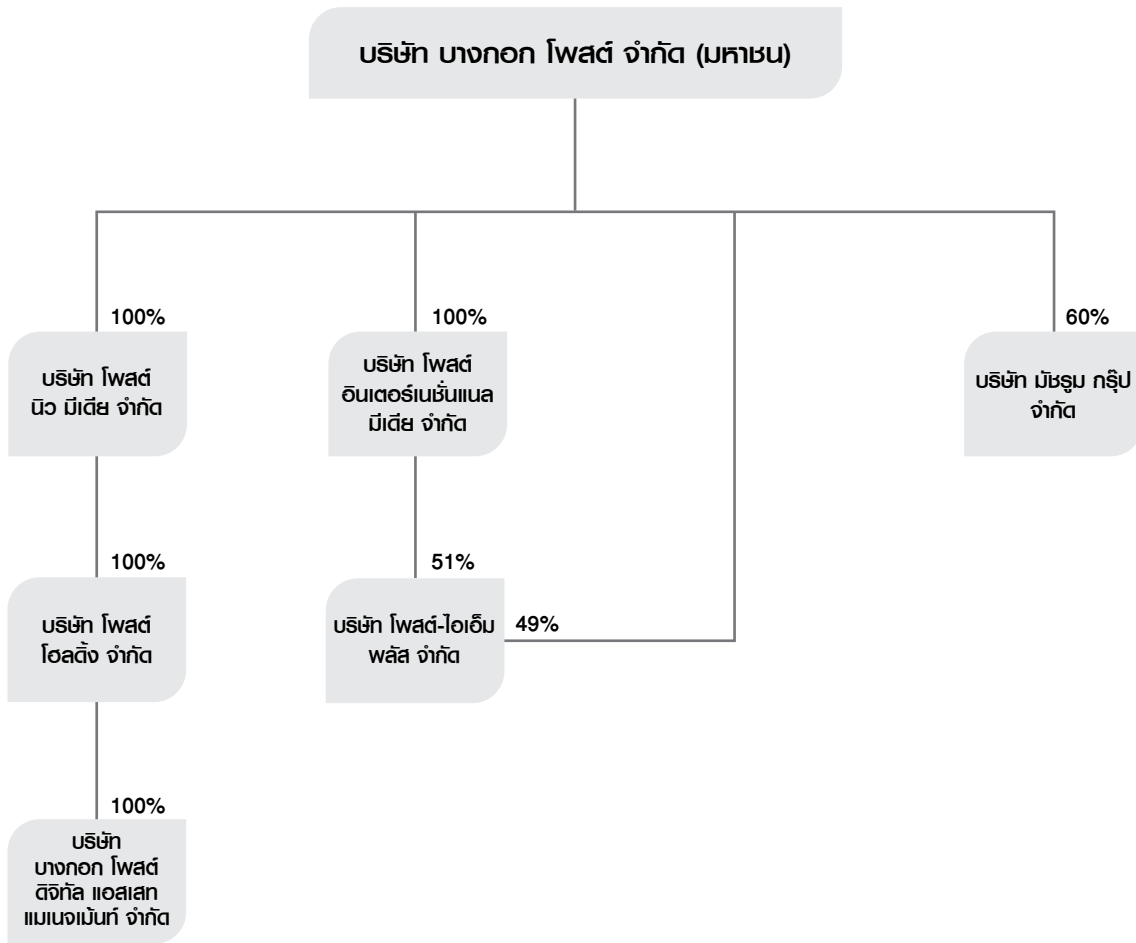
บริษัท บางกอก โพสต์ จำกัด (มหาชน)

100%

บริษัท โพสต์ นิว มีเดีย จำกัด

100%

บริษัท โพสต์ อินเตอร์เนชั่นแนล มีเดีย จำกัด

60%

บริษัท มัชรูม กรุ๊ป จำกัด

100%

บริษัท โพสต์ โฮลดิ้ง จำกัด

51%

บริษัท โพสต์-ไอเอ็ม พลัส จำกัด

49%

100%

บริษัท บางกอก โพสต์ ดิจิทัล แอสเสท แมเนจเม้นท์ จำกัด